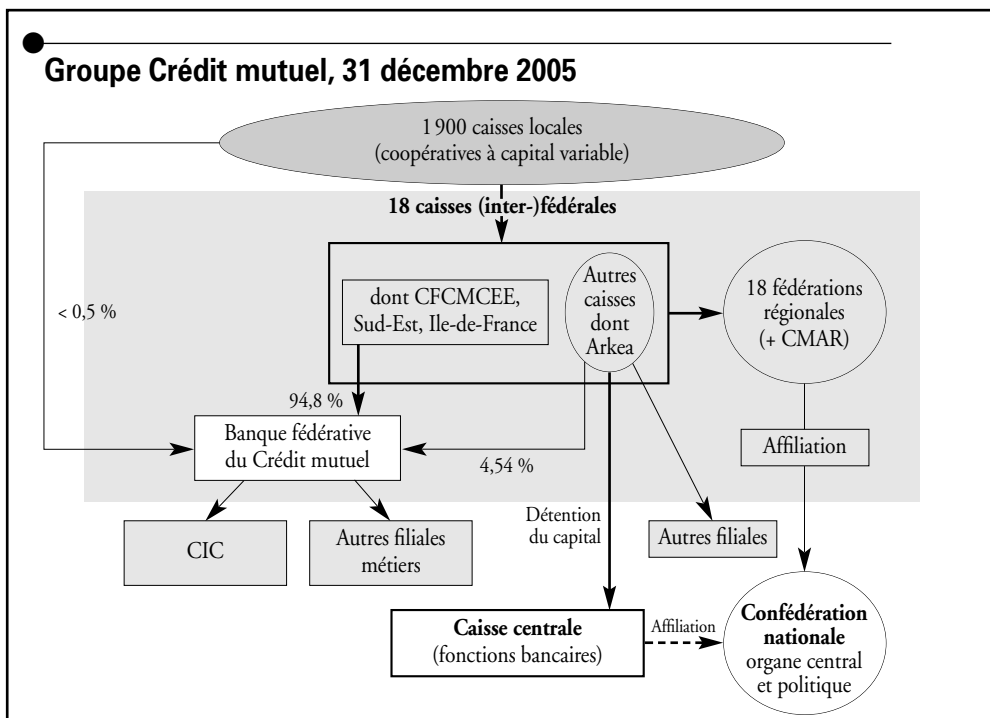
Groupe Crédit mutuel, 31 décembre 2005

1 900 caisses locales
(coopératives à capital variable)

18 caisses (inter-)fédérales

dont CFCMCEE, Sud-Est, Ile-de-France

Autres caisses dont Arkea

18 fédérations régionales (+ CMAR)

< 0,5 %

94,8 %

Banque fédérative du Crédit mutuel

4,54 %

Affiliation

CIC

Autres filiales métiers

Détention du capital

Autres filiales

Caisse centrale
(fonctions bancaires)

Affiliation

Confédération nationale
organe central et politique